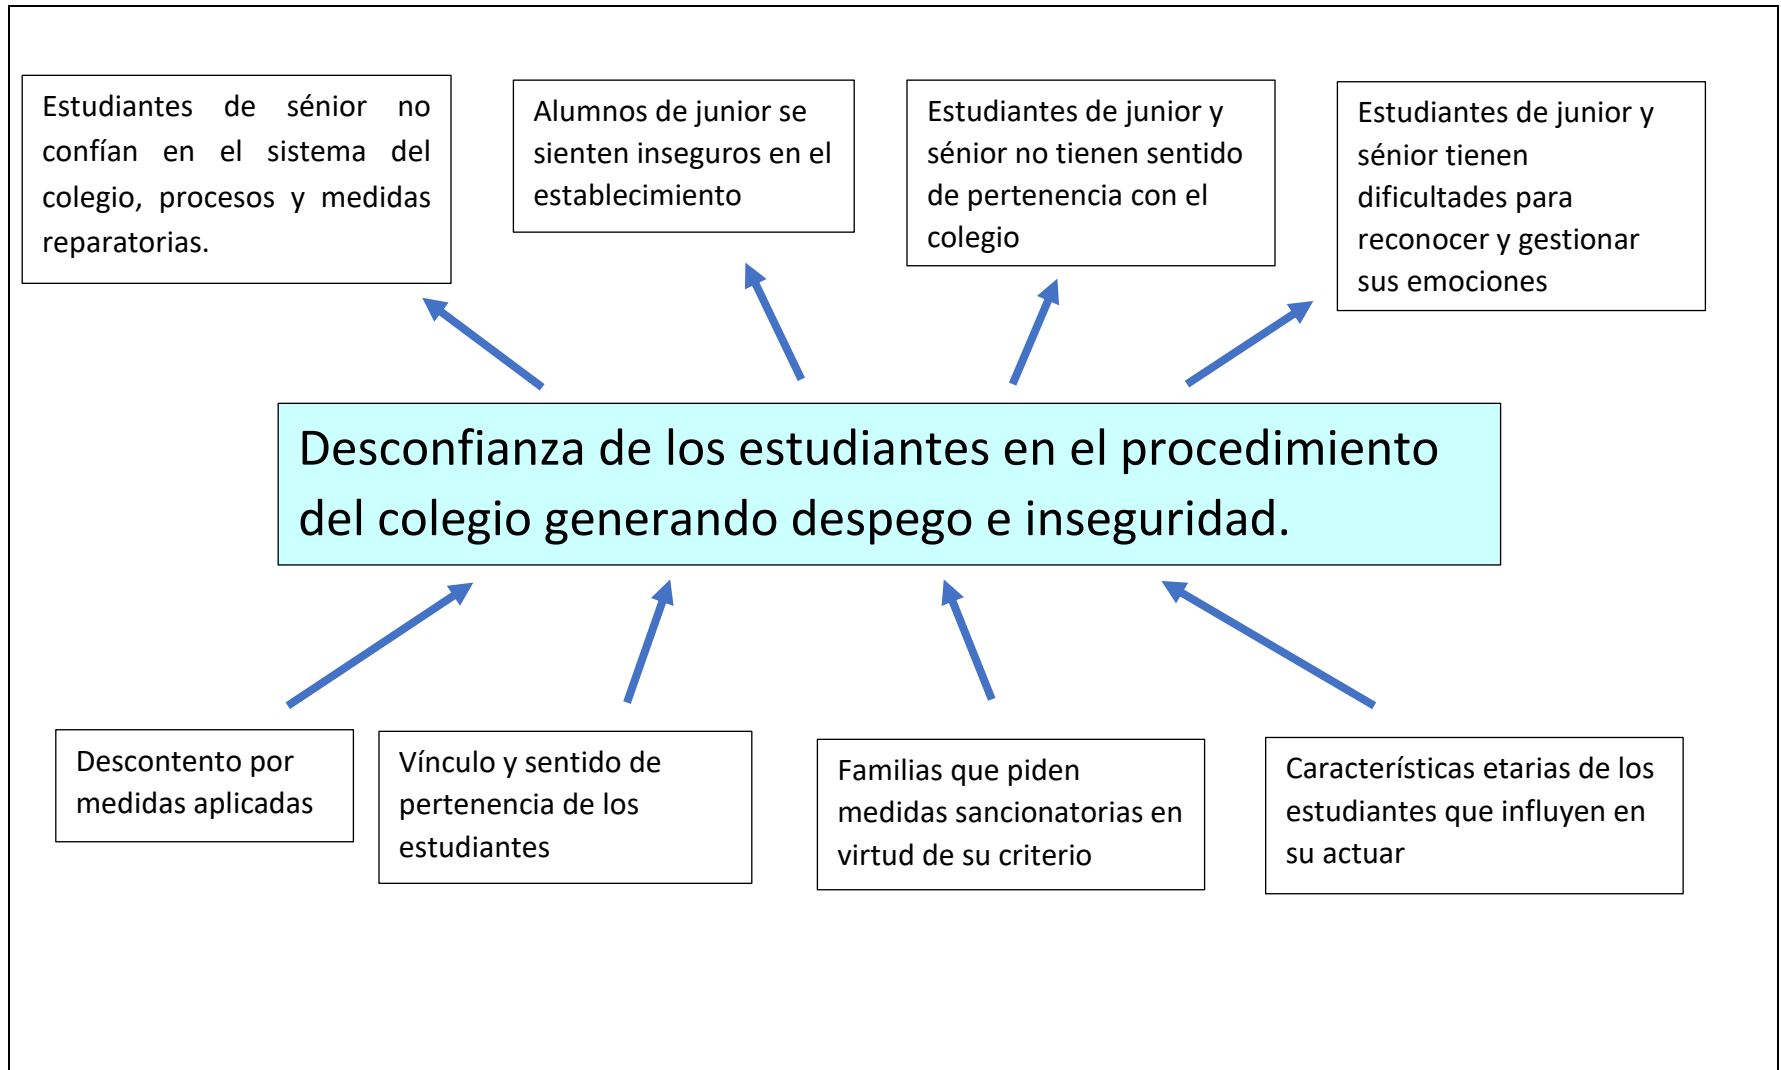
Estudiantes de sénior no confían en el sistema del colegio, procesos y medidas reparatorias.

Alumnos de junior se sienten inseguros en el establecimiento

Estudiantes de junior y sénior no tienen sentido de pertenencia con el colegio

Estudiantes de junior y sénior tienen dificultades para reconocer y gestionar sus emociones

Desconfianza de los estudiantes en el procedimiento del colegio generando despego e inseguridad.

Descontento por medidas aplicadas

Vínculo y sentido de pertenencia de los estudiantes

Familias que piden medidas sancionatorias en virtud de su criterio

Características etarias de los estudiantes que influyen en su actuar